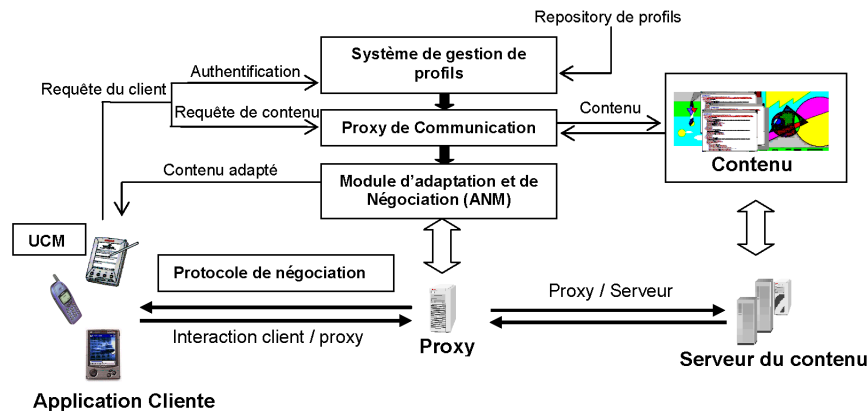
Repository de profils

Système de gestion de profils

Requête du client

Authentification

Requête de contenu

Proxy de Communication

Contenu

Contenu

Contenu adapté

Module d'adaptation et de Négociation (ANM)

UCM

Protocole de négociation

Proxy / Serveur

Interaction client / proxy

Proxy

Serveur du contenu

Application Cliente